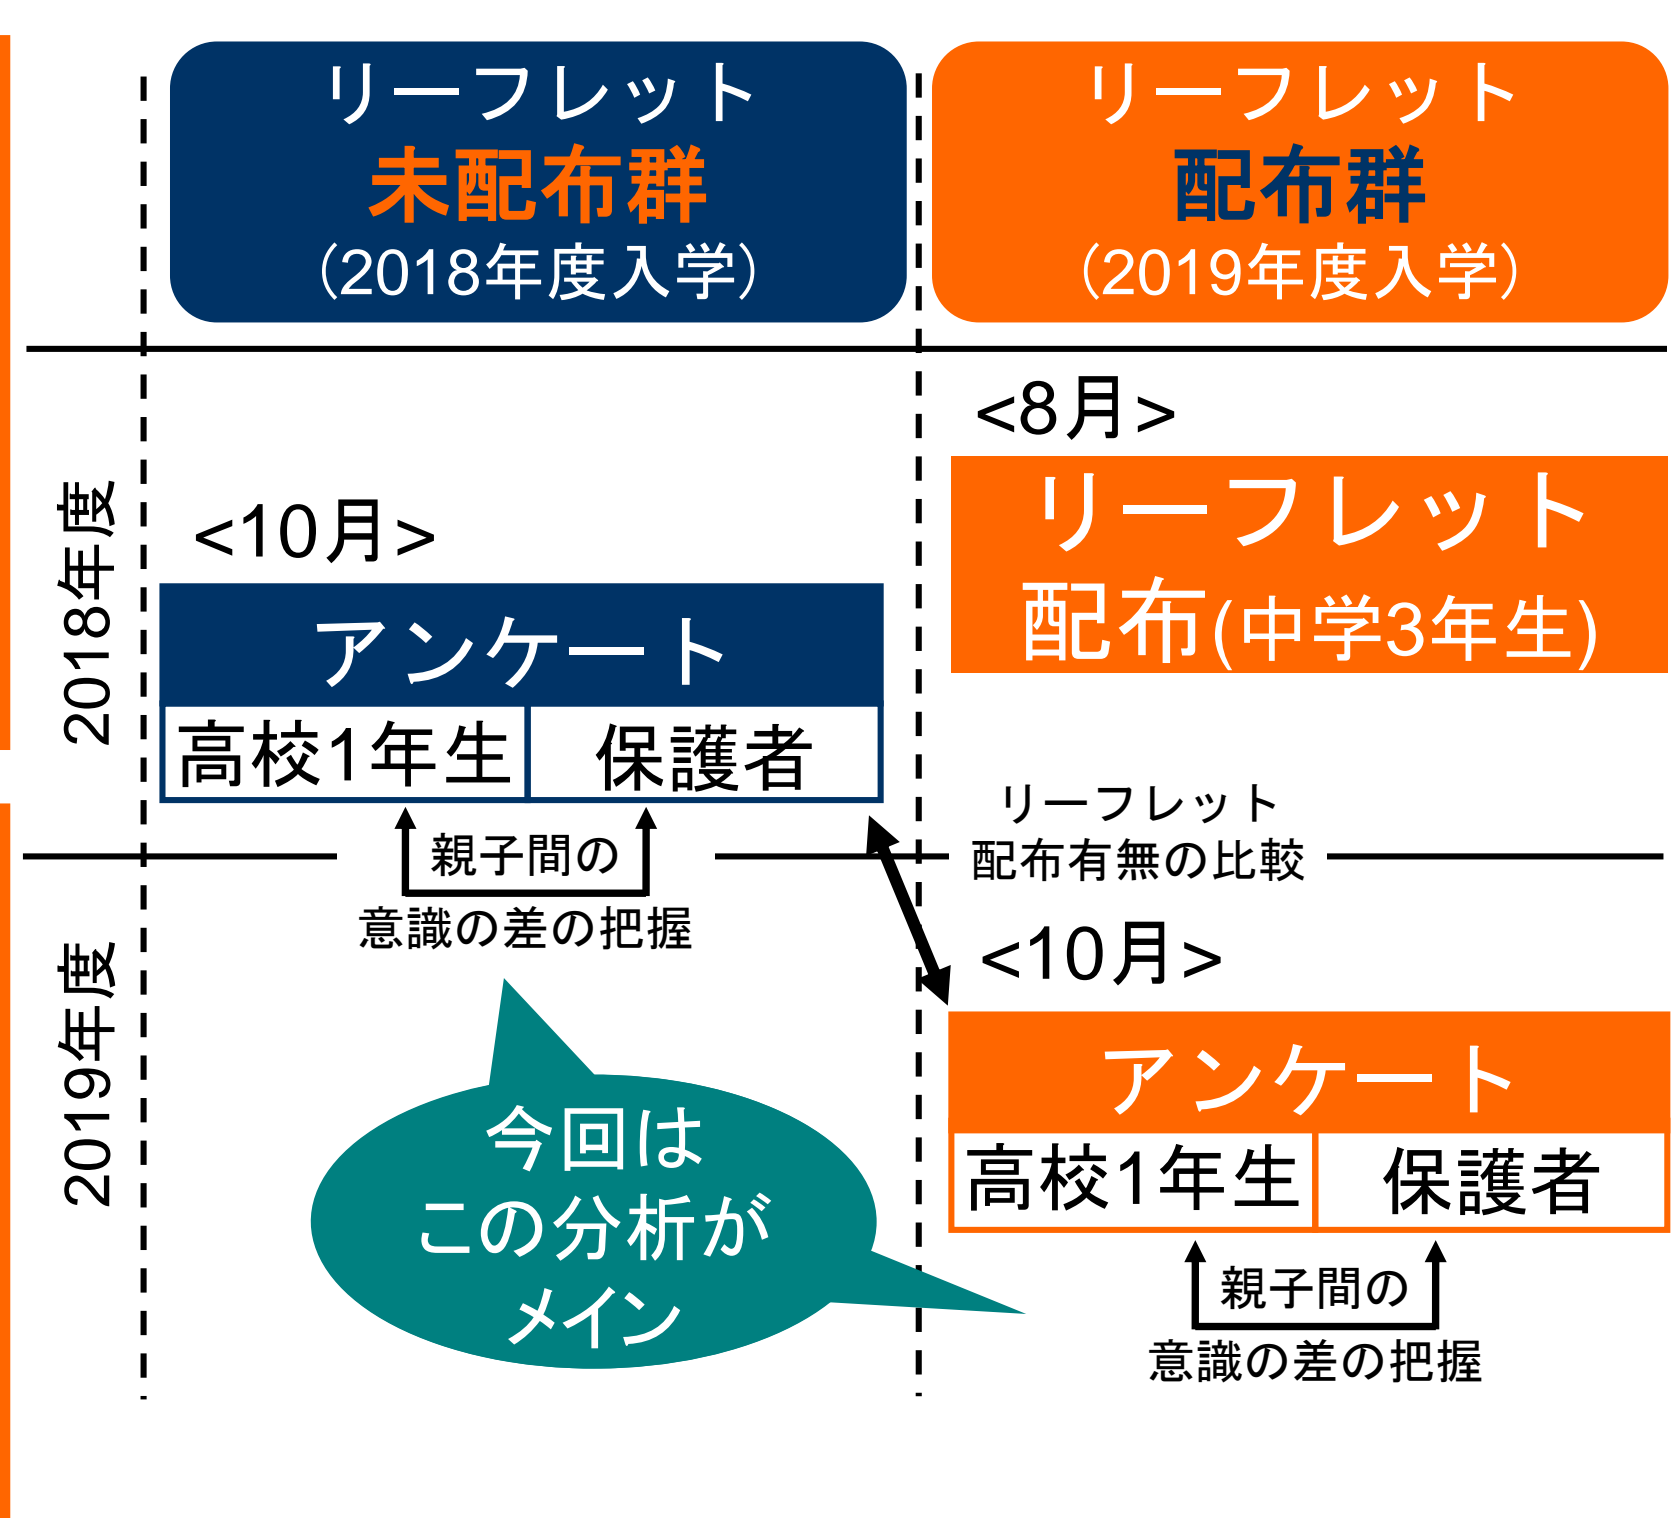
リーフレット
未配布群
(2018年度入学)

リーフレット
配布群
(2019年度入学)

2018年度

<10月>
アンケート
高校1年生
保護者

親子間の
意識の差の把握

<8月>
リーフレット
配布(中学3年生)

リーフレット
配布有無の比較

2019年度

今回は
この分析が
メイン

<10月>
アンケート
高校1年生
保護者

親子間の
意識の差の把握